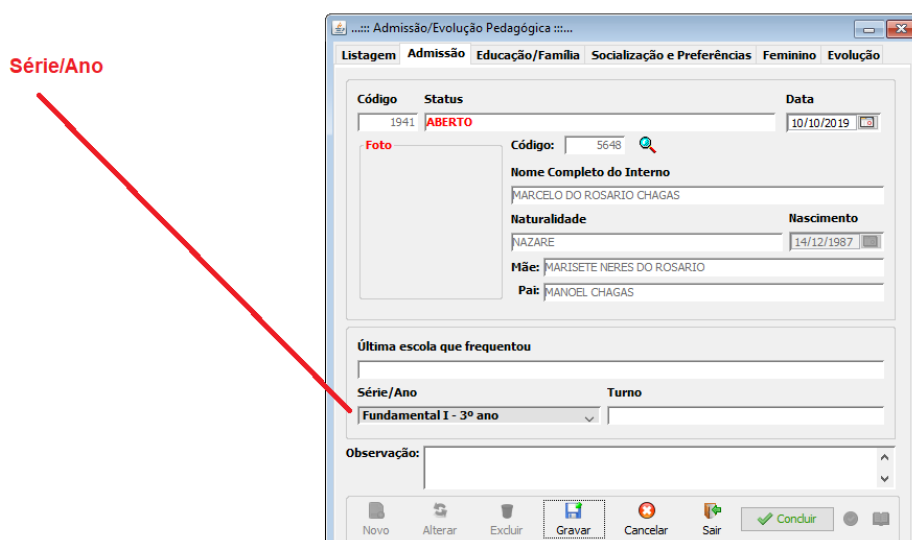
Série/Ano

...::: Admissão/Evolução Pedagógica :::...

Listagem | Admissão | Educação/Família | Socialização e Preferências | Feminino | Evolução

Código
1941

Status
ABERTO

Data
10/10/2019

Foto

Código: 5648

Nome Completo do Interno
MARCELO DO ROSARIO CHAGAS

Naturalidade
NAZARE

Nascimento
14/12/1987

Mãe: MARISETE NERES DO ROSARIO

Pai: MANOEL CHAGAS

Última escola que frequentou

Série/Ano
Fundamental I - 3º ano

Turno

Observação:

Novo
Alterar
Excluir
Gravar
Cancelar
Sair
Concluir